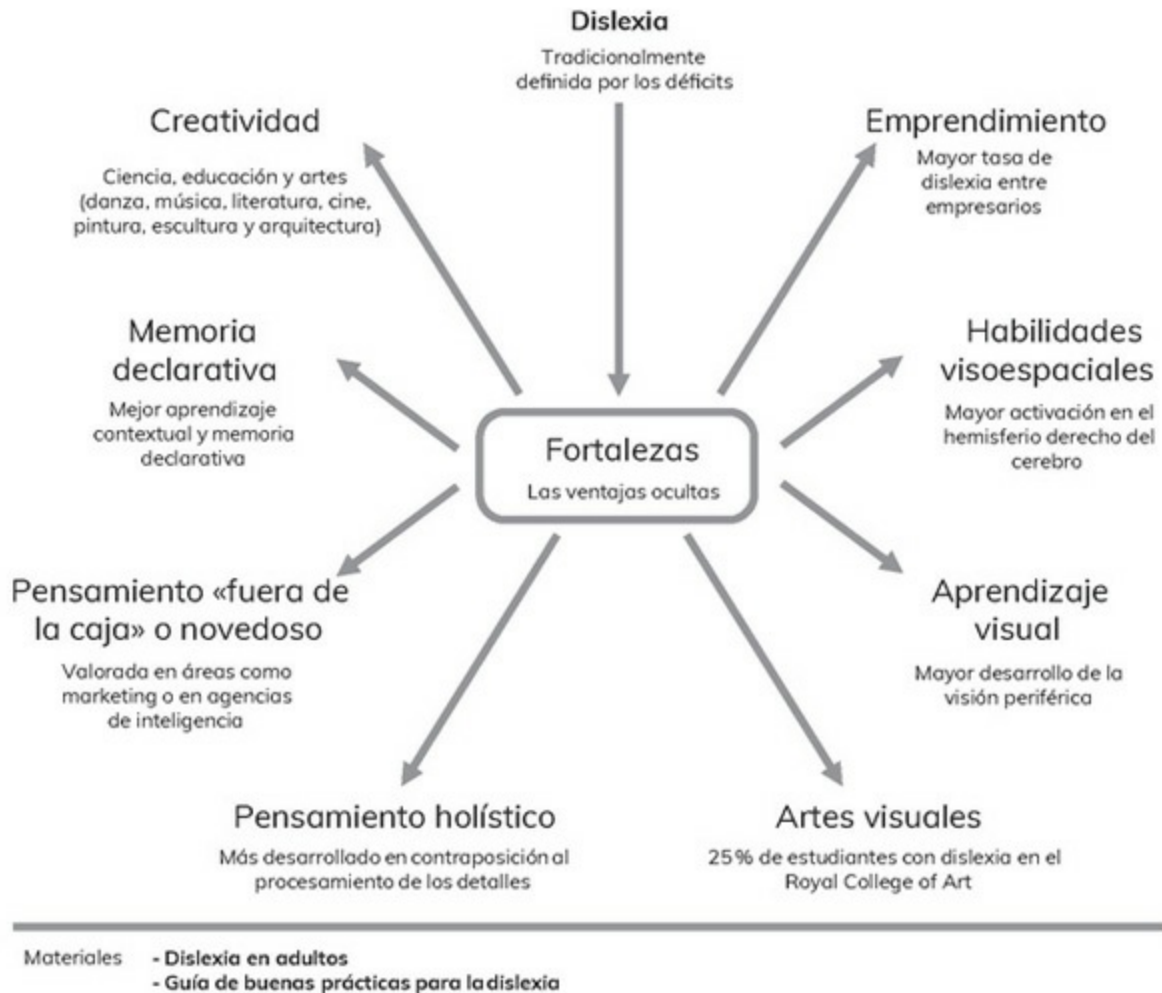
**Dislexia**
Tradicionalmente definida por los déficits

Creatividad
Ciencia, educación y artes (danza, música, literatura, cine, pintura, escultura y arquitectura)

Emprendimiento
Mayor tasa de dislexia entre empresarios

Memoria declarativa
Mejor aprendizaje contextual y memoria declarativa

Fortalezas
Las ventajas ocultas

Habilidades visoespaciales
Mayor activación en el hemisferio derecho del cerebro

Pensamiento «fuera de la caja» o novedoso
Valorada en áreas como marketing o en agencias de inteligencia

Aprendizaje visual
Mayor desarrollo de la visión periférica

Pensamiento holístico
Más desarrollado en contraposición al procesamiento de los detalles

Artes visuales
25% de estudiantes con dislexia en el Royal College of Art

Materiales - **Dislexia en adultos**
- **Guía de buenas prácticas para la dislexia**